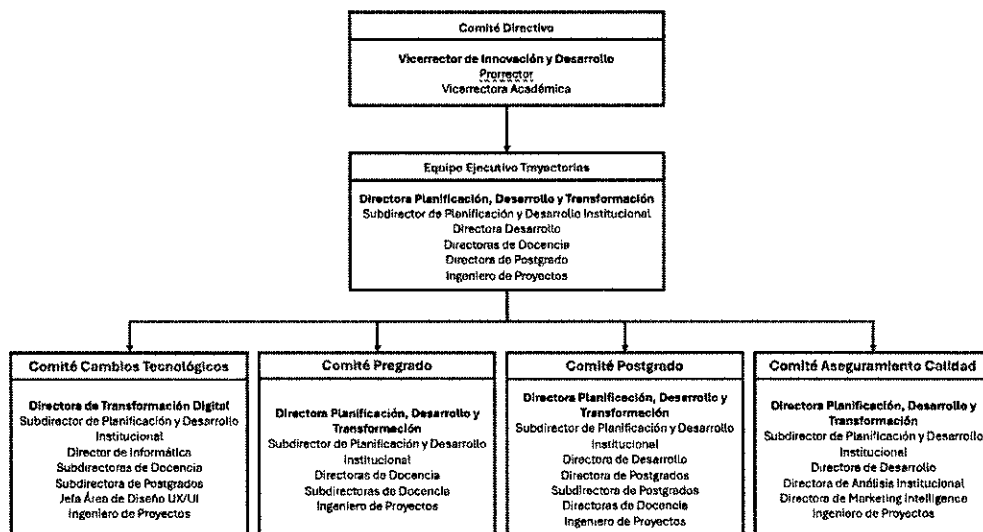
Comité Directivo

Vicerrector de Innovación y Desarrollo
Prorrector
Vicerrectora Académica

Equipo Ejecutivo Trayectorias

Directora Planificación, Desarrollo y Transformación
Subdirector de Planificación y Desarrollo Institucional
Directora Desarrollo
Directoras de Docencia
Directora de Postgrado
Ingeniero de Proyectos

Comité Cambios Tecnológicos

Directora de Transformación Digital
Subdirector de Planificación y Desarrollo Institucional
Director de Informática
Subdirectoras de Docencia
Subdirectora de Postgrados
Jefa Área de Diseño UX/UI
Ingeniero de Proyectos

Comité Pregrado

Directora Planificación, Desarrollo y Transformación
Subdirector de Planificación y Desarrollo Institucional
Directoras de Docencia
Subdirectoras de Docencia
Ingeniero de Proyectos

Comité Postgrado

Directora Planificación, Desarrollo y Transformación
Subdirector de Planificación y Desarrollo Institucional
Directora de Desarrollo
Directora de Postgrados
Subdirectora de Postgrados
Directoras de Docencia
Ingeniero de Proyectos

Comité Aseguramiento Calidad

Directora Planificación, Desarrollo y Transformación
Subdirector de Planificación y Desarrollo Institucional
Directora de Desarrollo
Directora de Análisis Institucional
Director de Marketing Intelligence
Ingeniero de Proyectos